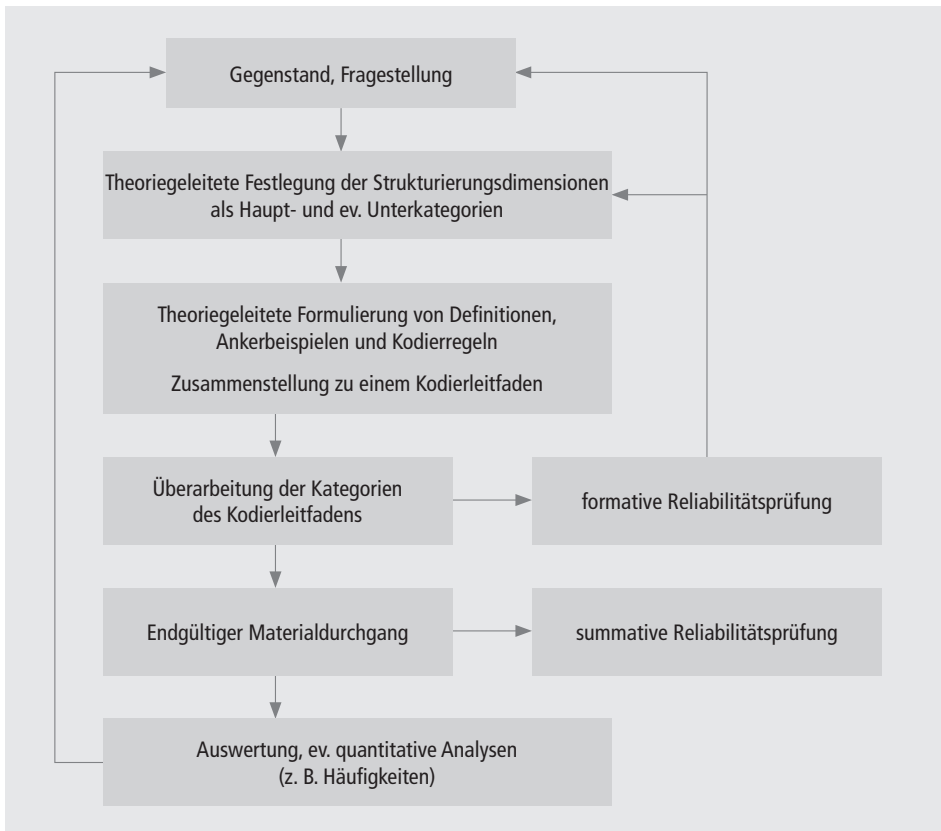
Gegenstand, Fragestellung

Theoriegeleitete Festlegung der Strukturierungsdimensionen als Haupt- und ev. Unterkategorien

Theoriegeleitete Formulierung von Definitionen, Ankerbeispielen und Kodierregeln

Zusammenstellung zu einem Kodierleitfaden

Überarbeitung der Kategorien des Kodierleitfadens

formative Reliabilitätsprüfung

Endgültiger Materialdurchgang

summative Reliabilitätsprüfung

Auswertung, ev. quantitative Analysen (z. B. Häufigkeiten)